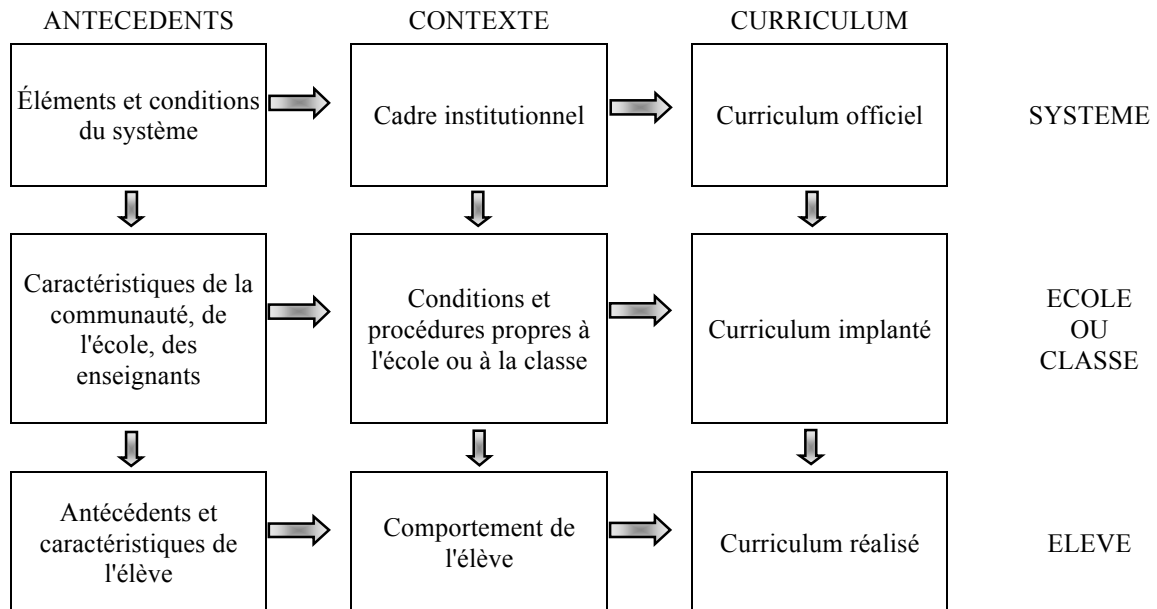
ANTECEDENTS

CONTEXTE

CURRICULUM

Éléments et conditions du système

Cadre institutionnel

Curriculum officiel

SYSTEME

Caractéristiques de la communauté, de l'école, des enseignants

Conditions et procédures propres à l'école ou à la classe

Curriculum implanté

ECOLE OU CLASSE

Antécédents et caractéristiques de l'élève

Comportement de l'élève

Curriculum réalisé

ELEVE